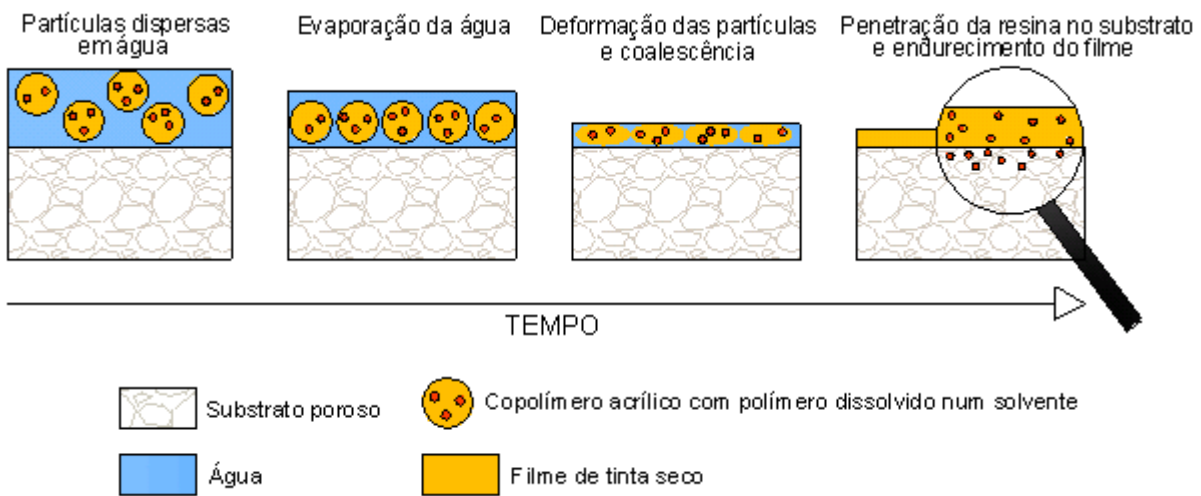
Partículas dispersas em água

Evaporação da água

Deformação das partículas e coalescência

Penetração da resina no substrato e endurecimento do filme

TEMPO

Substrato poroso

Copolímero acrílico com polímero dissolvido num solvente

Água

Filme de tinta seco